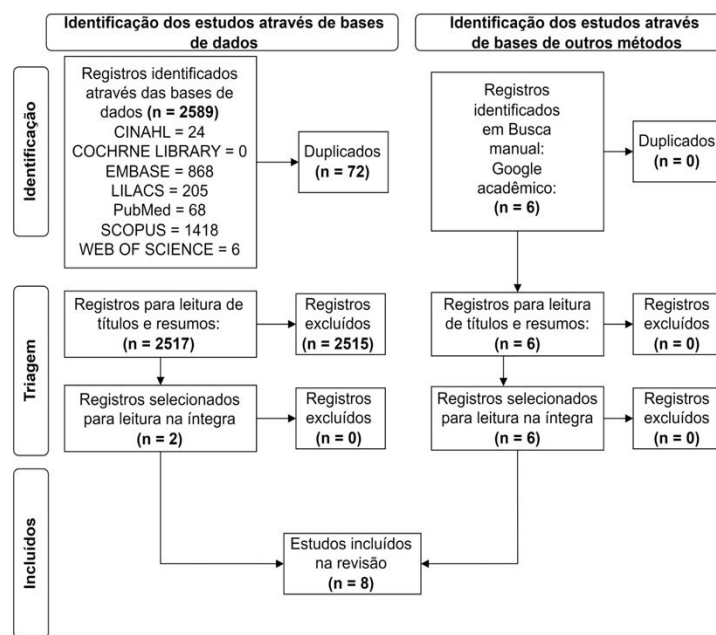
Identificação dos estudos através de bases de dados

Identificação dos estudos através de bases de outros métodos

Identificação

Registros identificados através das bases de dados **(n = 2589)**
CINAHL = 24
COCHRNE LIBRARY = 0
EMBASE = 868
LILACS = 205
PubMed = 68
SCOPUS = 1418
WEB OF SCIENCE = 6

Duplicados **(n = 72)**

Registros identificados em Busca manual: Google acadêmico: **(n = 6)**

Duplicados **(n = 0)**

Triagem

Registros para leitura de títulos e resumos: **(n = 2517)**

Registros excluídos **(n = 2515)**

Registros para leitura de títulos e resumos: **(n = 6)**

Registros excluídos **(n = 0)**

Registros selecionados para leitura na íntegra **(n = 2)**

Registros excluídos **(n = 0)**

Registros selecionados para leitura na íntegra **(n = 6)**

Registros excluídos **(n = 0)**

Incluídos

Estudos incluídos na revisão **(n = 8)**